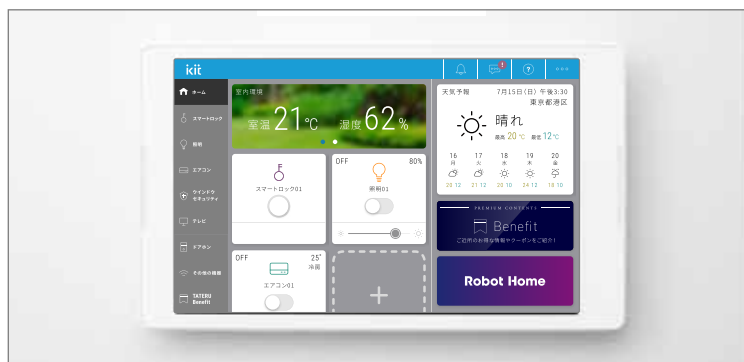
kit

1

?

ホーム
スマートロック
照明
エアコン
ウインドウセキュリティ
テレビ
インターホン
その他の機器
TATERU Benefit

室内環境
室温 21 ℃ 湿度 62 %

スマートロック01

OFF 80%
照明01

OFF 25° 冷房
エアコン01

+

天気予報 7月15日(日) 午後3:30
東京都港区
晴れ
最高 20 ℃ 最低 12 ℃

| 16 | 17 | 18 | 19 | 20 |
|---|---|---|---|---|
| 月 | 火 | 水 | 木 | 金 |
| 21 12 | 21 12 | 25 10 | 24 12 | 18 10 |

PREMIUM CONTENTS
Benefit
ご近所のお得な情報やクーポンをご紹介！

Robot Home